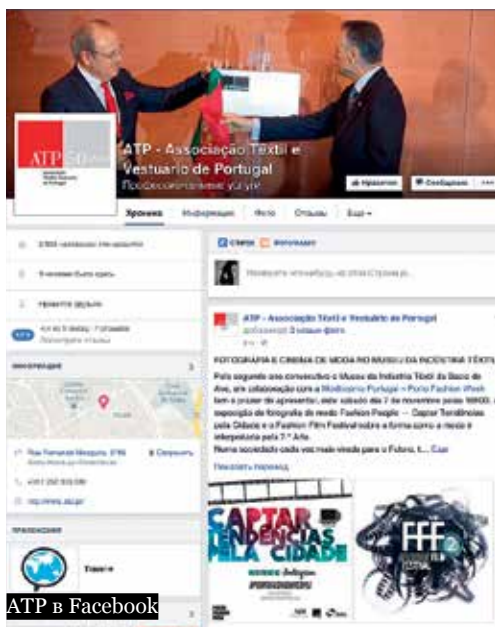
ATP 50

ATP - Associação Têxtil e Vestuário de Portugal
Профессиональные услуги

Нравится
Сообщение

Хроника
Информация
Фото
Отзывы
Ещё

2384 человекам это нравится

9 человек были здесь

Пригласите друзей

4,4 из 5 звезд · 7 отзывов
Посмотреть отзывы

ИНФОРМАЦИЯ

Rua Fernando Mesquita, 2785
Сохранить

+351 252 303 030

http://www.atp.pt/

ПРИЛОЖЕНИЯ

Статус
Фото/видео

Напишите что-нибудь на этой Странице...

ATP - Associação Têxtil e Vestuário de Portugal
добавил(-а) 3 новых фото.

FOTOGRAFIA E CINEMA DE MODA NO MUSEU DA INDÚSTRIA TÊXTIL

Pelo segundo ano consecutivo o Museu da Indústria Têxtil da Bacia do Ave, em colaboração com a Modtissimo Portugal + Porto Fashion Week tem o prazer de apresentar, este sábado dia 7 de novembro pelas 16h00, a exposição de fotografia de moda Fashion People — Captar Tendências pela Cidade e o Fashion Film Festival sobre a forma como a moda é interpretada pela 7.ª Arte.
Numa sociedade cada vez mais vivida para o Futuro, t... Ещё

Показать перевод

CAPTAR TENDÊNCIAS PELA CIDADE

FFF 2

ATP в Facebook